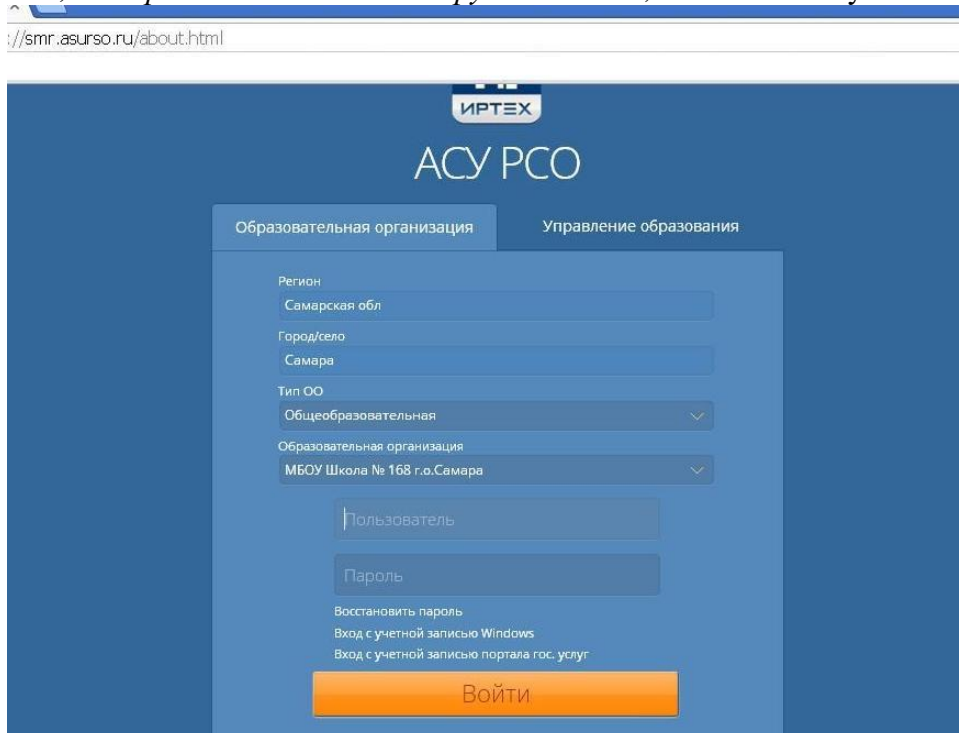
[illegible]

://smr.asurso.ru/about.html

ИРТЕХ

АСУ РСО

Образовательная организация

Управление образования

Регион
Самарская обл

Город/село
Самара

Тип ОО
Общеобразовательная

Образовательная организация
МБОУ Школа № 168 г.о.Самара

Пользователь

Пароль

Восстановить пароль
Вход с учетной записью Windows
Вход с учетной записью портала гос. услуг

Войти